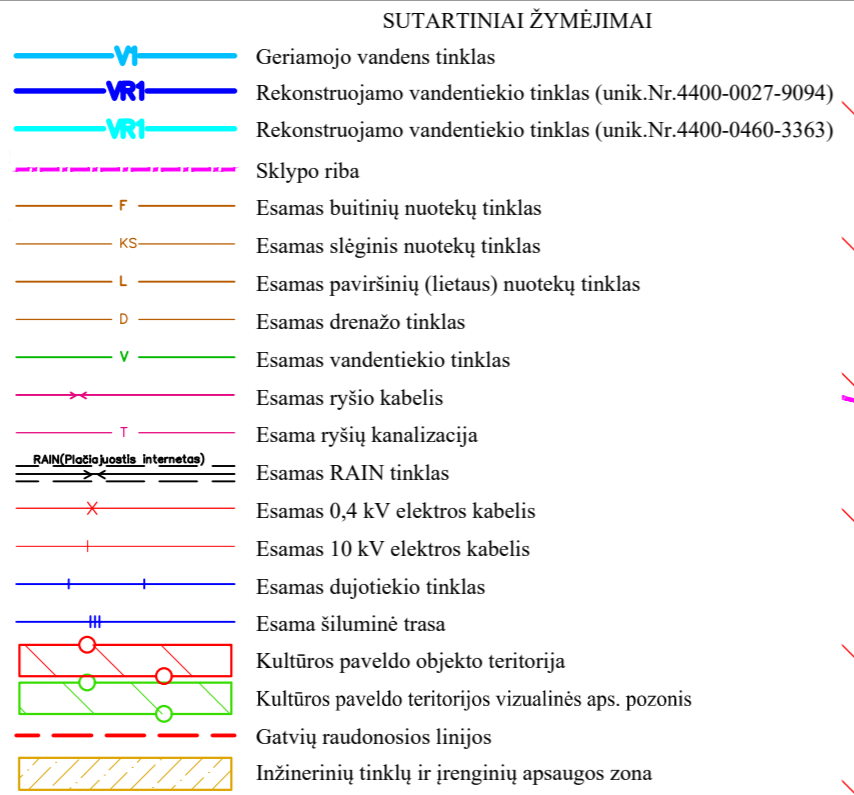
SUTARTINIAI ŽYMĖJIMAI

V1 Geriamojo vandens tinklas

VR1 Rekonstruojamo vandentiekio tinklas (unik.Nr.4400-0027-9094)

VR1 Rekonstruojamo vandentiekio tinklas (unik.Nr.4400-0460-3363)

Sklypo riba

F Esamas buitinių nuotekų tinklas

KS Esamas slėginis nuotekų tinklas

L Esamas paviršinių (lietaus) nuotekų tinklas

D Esamas drenažo tinklas

V Esamas vandentiekio tinklas

Esamas ryšio kabelis

T Esama ryšių kanalizacija

RAIN(Plačiajuostis internetas) Esamas RAIN tinklas

Esamas 0,4 kV elektros kabelis

Esamas 10 kV elektros kabelis

Esamas dujotiekio tinklas

Esama šiluminė trasa

Kultūros paveldo objekto teritorija

Kultūros paveldo teritorijos vizualinės aps. pozonis

Gatvių raudonosios linijos

Inžinerinių tinklų ir įrenginių apsaugos zona